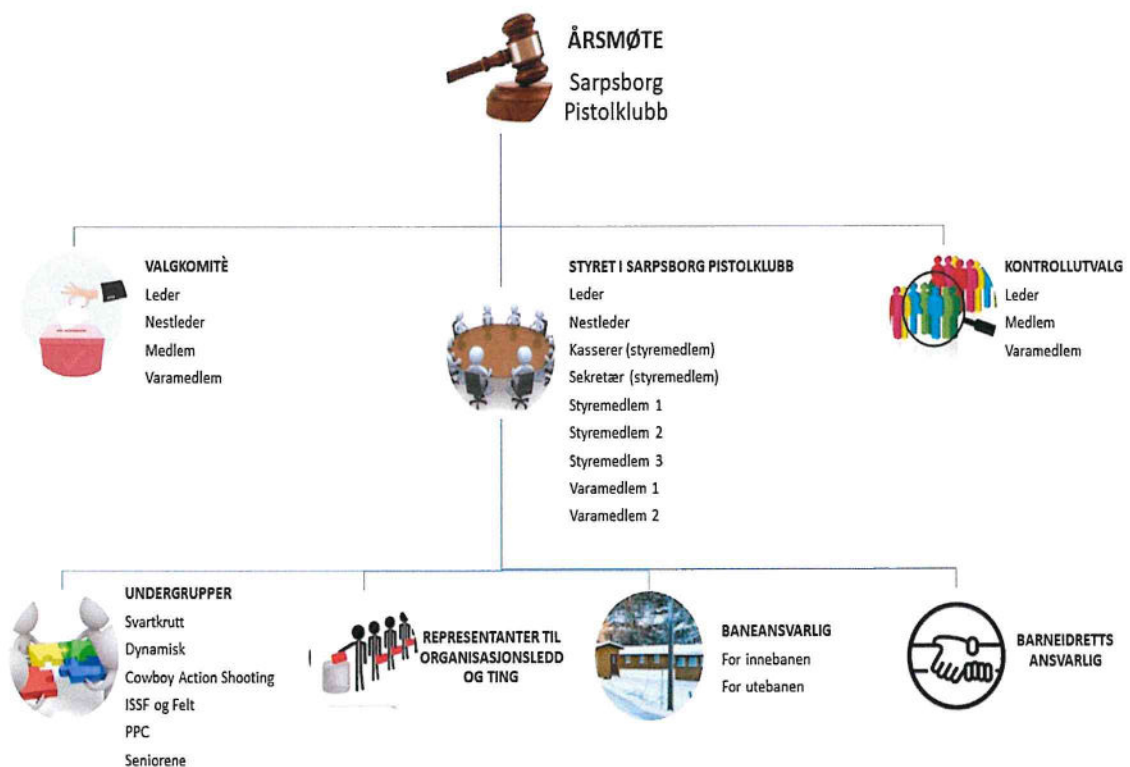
ÅRSMØTE
Sarpsborg Pistolklubb

VALGKOMITÈ
Leder
Nestleder
Medlem
Varamedlem

STYRET I SARPSBORG PISTOLKLUBB
Leder
Nestleder
Kasserer (styremedlem)
Sekretær (styremedlem)
Styremedlem 1
Styremedlem 2
Styremedlem 3
Varamedlem 1
Varamedlem 2

KONTROLLUTVALG
Leder
Medlem
Varamedlem

UNDERGRUPPER
Svartkrutt
Dynamisk
Cowboy Action Shooting
ISSF og Felt
PPC
Seniorene

REPRESENTANTER TIL ORGANISASJONSLEDD OG TING

BANEANSVARLIG
For innebanen
For utebanen

BARNEIDRETTS ANSVARLIG